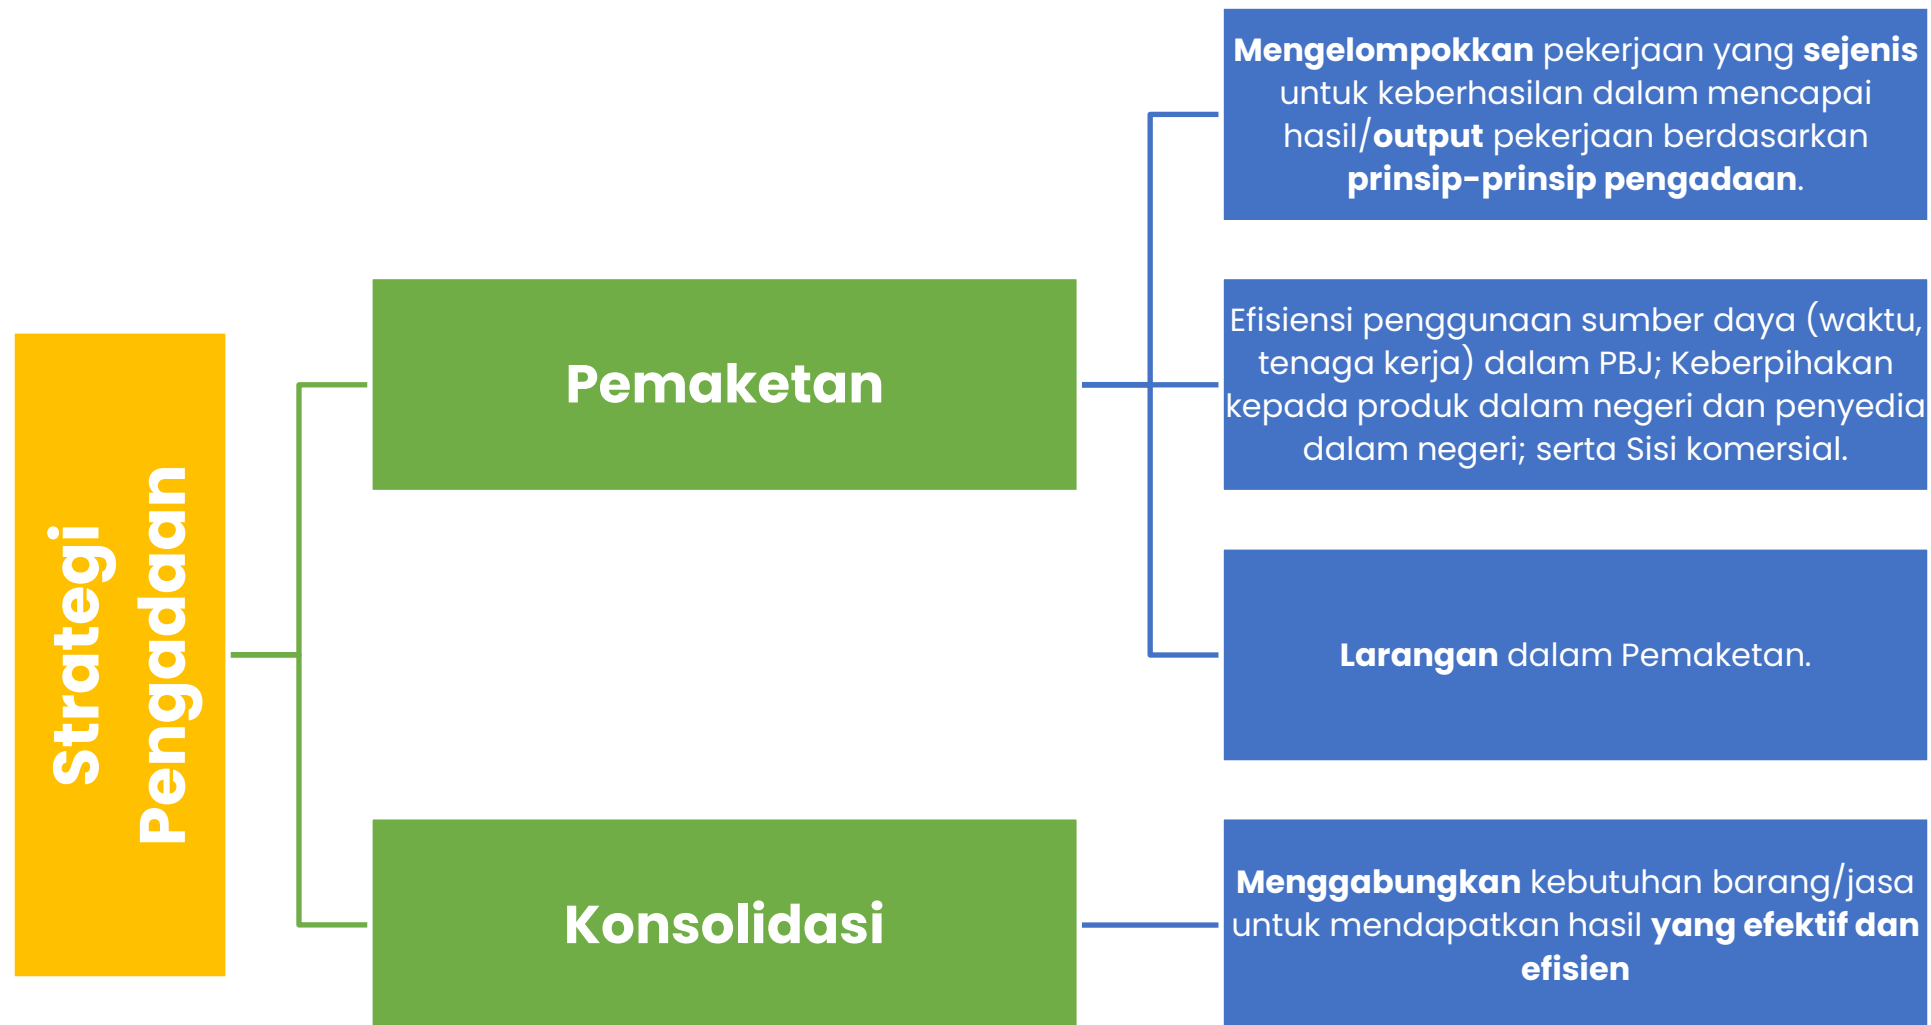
Strategi Pengadaan

Pemaketan

Mengelompokkan pekerjaan yang sejenis untuk keberhasilan dalam mencapai hasil/output pekerjaan berdasarkan prinsip-prinsip pengadaan.

Efisiensi penggunaan sumber daya (waktu, tenaga kerja) dalam PBJ; Keberpihakan kepada produk dalam negeri dan penyedia dalam negeri; serta Sisi komersial.

Larangan dalam Pemaketan.

Konsolidasi

Menggabungkan kebutuhan barang/jasa untuk mendapatkan hasil yang efektif dan efisien